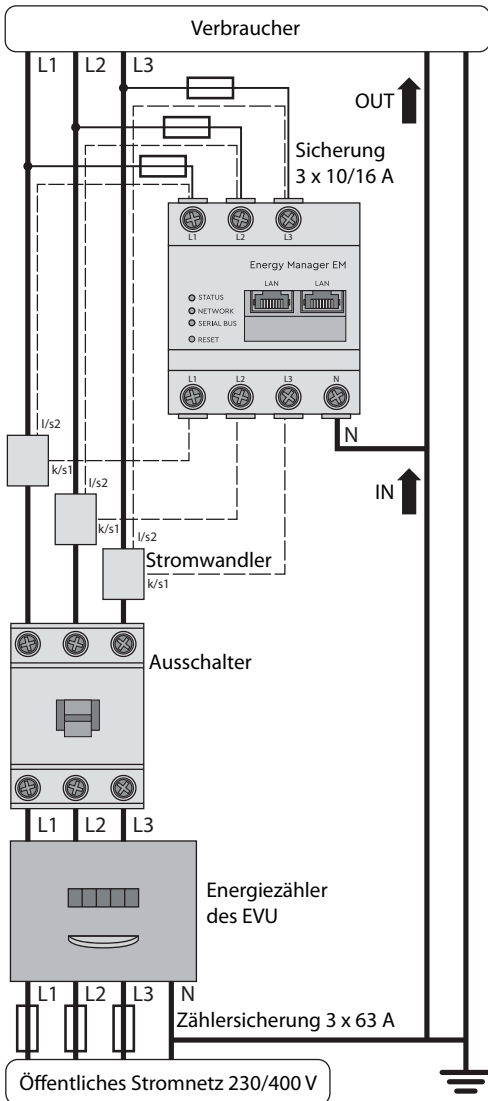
Verbraucher

L1 L2 L3

OUT

Sicherung
3 x 10/16 A

L1 L2 L3

Energy Manager EM

LAN LAN

STATUS
NETWORK
SERIAL BUS
RESET

L1 L2 L3 N

N

l/s2
k/s1

IN

l/s2
k/s1

l/s2
Stromwandler
k/s1

Ausschalter

L1 L2 L3

Energiezähler
des EVU

L1 L2 L3 N

Zählersicherung 3 x 63 A

Öffentliches Stromnetz 230/400 V